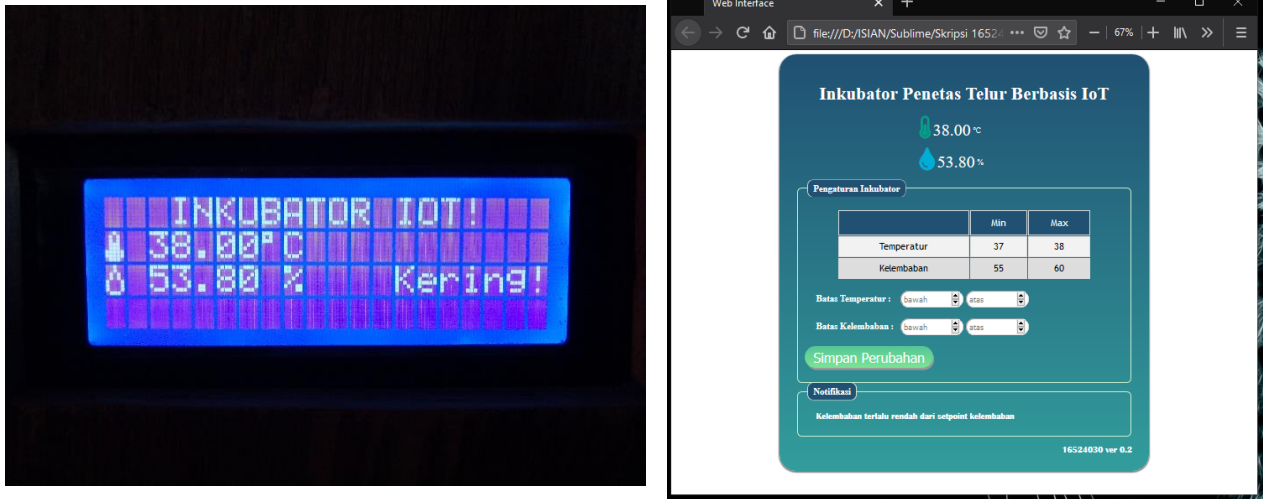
INKUBATOR IOT!
38.00°C
53.80 % Kering!

Web Interface
file:///D:/ISIAN/Sublime/Skripsi 16524
67%

Inkubator Penetas Telur Berbasis IoT
38.00 °C
53.80 %

Pengaturan Inkubator

| | Min | Max |
|---|---|---|
| Temperatur | 37 | 38 |
| Kelembaban | 55 | 60 |

Batas Temperatur : bawah atas
Batas Kelembaban : bawah atas
Simpan Perubahan

Notifikasi
Kelembaban terlalu rendah dari setpoint kelembaban

16524030 ver 0.2